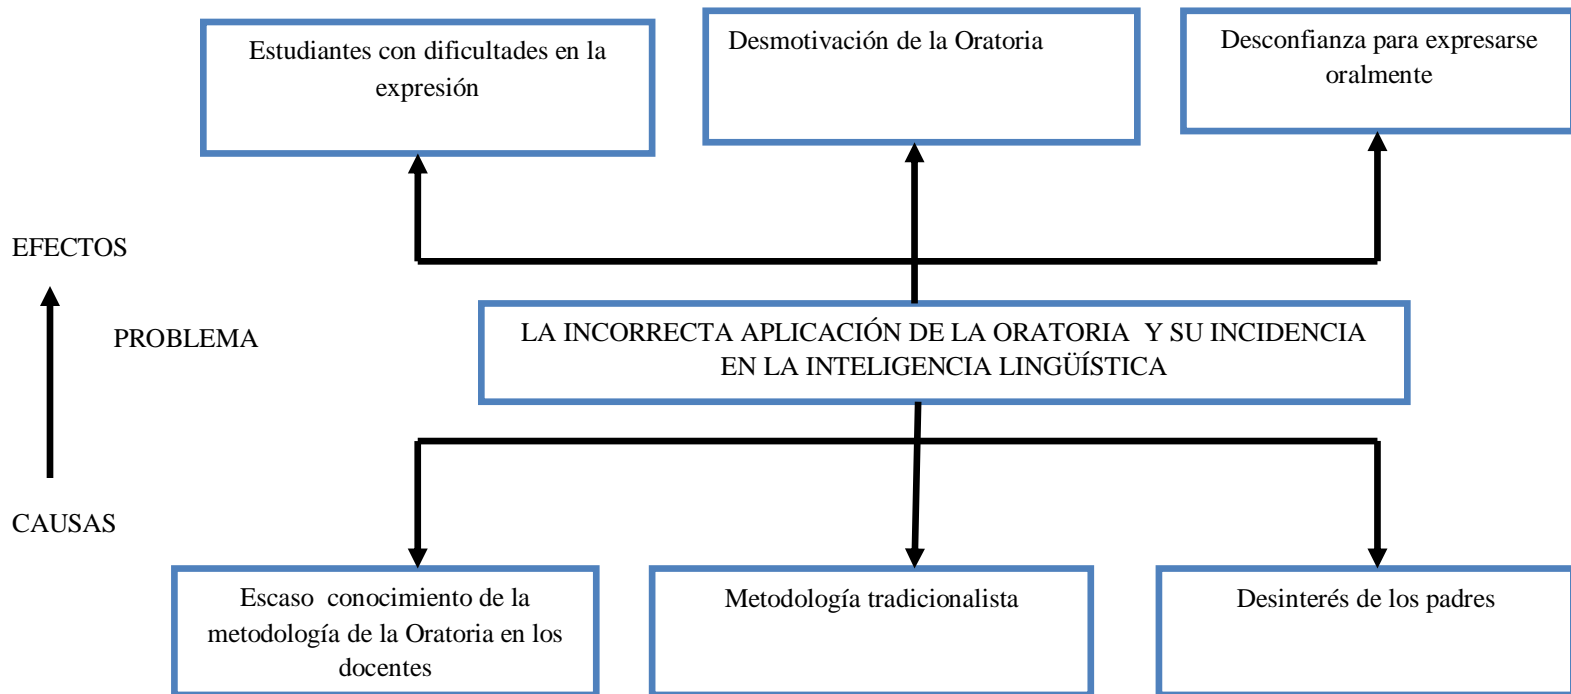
Estudiantes con dificultades en la expresión

Desmotivación de la Oratoria

Desconfianza para expresarse oralmente

EFECTOS

PROBLEMA

LA INCORRECTA APLICACIÓN DE LA ORATORIA Y SU INCIDENCIA EN LA INTELIGENCIA LINGÜÍSTICA

CAUSAS

Escaso conocimiento de la metodología de la Oratoria en los docentes

Metodología tradicionalista

Desinterés de los padres